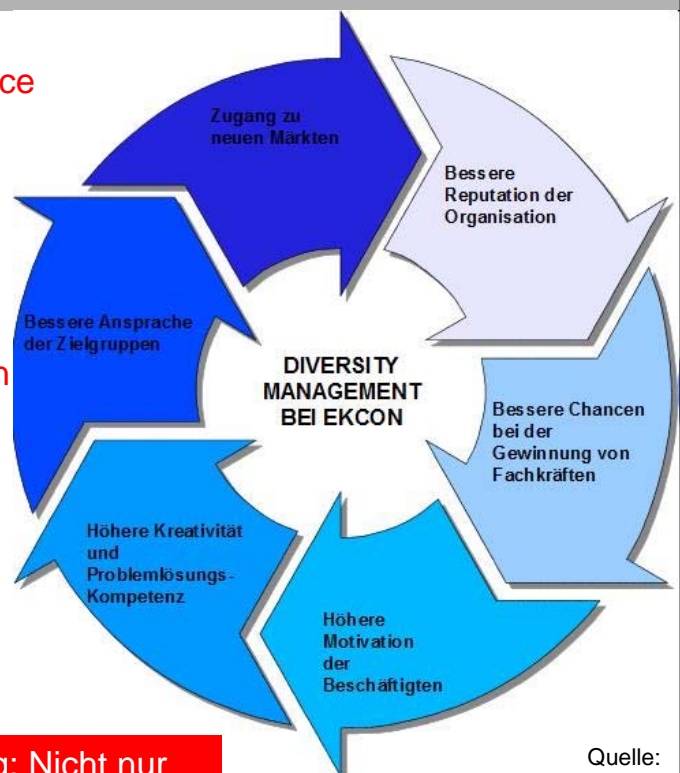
ce

n

Zugang zu neuen Märkten

Bessere Reputation der Organisation

Bessere Chancen bei der Gewinnung von Fachkräften

Höhere Motivation der Beschäftigten

Höhere Kreativität und Problemlösungs-Kompetenz

Bessere Ansprache der Zielgruppen

DIVERSITY MANAGEMENT BEI EKCON

g: Nicht nur

Quelle: